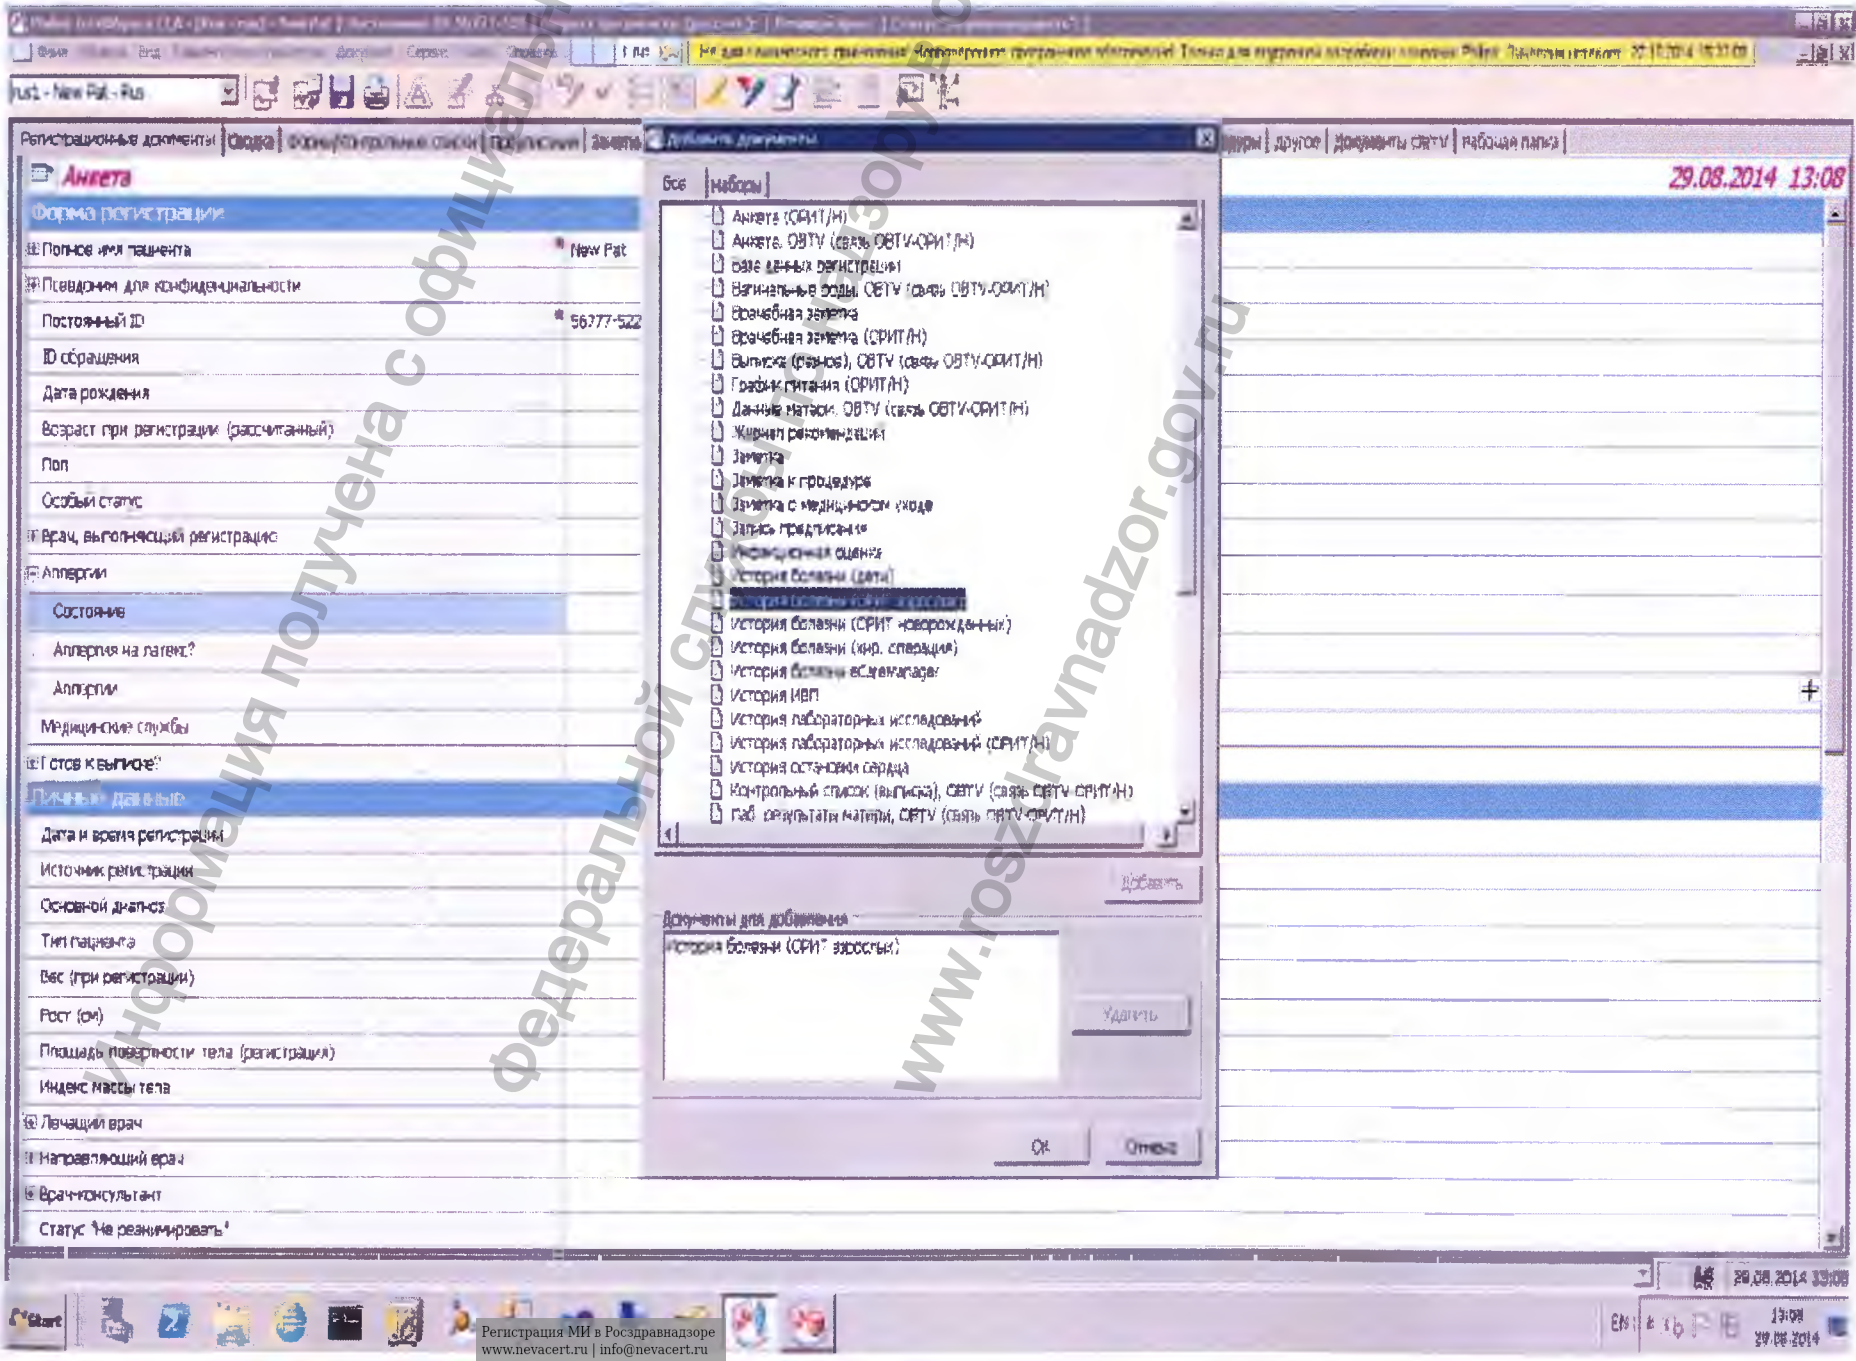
Регистрационные документы | Сводка | Формы/Контрольные списки | Предписания | Заметки

Анкета
29.08.2014 13:08

Форма регистрации
Полное имя пациента * New Pat
Псевдоним для конфиденциальности
Постоянный ID * 56777-522
ID обращения
Дата рождения
Возраст при регистрации (рассчитанный)
Пол
Особый статус
Врач, выполнивший регистрацию
Аллергии
Состояние
Аллергия на латекс?
Аллергии
Медицинские службы
Готов к выписке?
Личные данные
Дата и время регистрации
Источник регистрации
Основной диагноз
Тип пациента
Вес (при регистрации)
Рост (см)
Площадь поверхности тела (регистрация)
Индекс массы тела
Лечащий врач
Направляющий врач
Врач-консультант
Статус "Не реанимировать"

Добавить документы
Все | Наборы
Анкета (ОРИТ/Н)
Анкета. ОВТУ (связь ОВТУ-ОРИТ/Н)
База данных регистрации
Вагинальные роды. ОВТУ (связь ОВТУ-ОРИТ/Н)
Врачебная заметка
Врачебная заметка (ОРИТ/Н)
Выписка (ребенок), ОВТУ (связь ОВТУ-ОРИТ/Н)
График питания (ОРИТ/Н)
Данные матери. ОВТУ (связь ОВТУ-ОРИТ/Н)
Журнал рекомендаций
Заметка
Заметка к процедуре
Заметка о медицинском уходе
Запись предписания
Интенсивная оценка
История болезни (дети)
История болезни (ОРИТ взрослые)
История болезни (ОРИТ новорожденных)
История болезни (хир. операция)
История болезни eCareManager
История ИВЛ
История лабораторных исследований
История лабораторных исследований (ОРИТ/Н)
История остановки сердца
Контрольный список (выписка), ОВТУ (связь ОВТУ-ОРИТ/Н)
Лаб. результаты матери, ОВТУ (связь ОВТУ-ОРИТ/Н)
Добавить
Документы для добавления
История болезни (ОРИТ взрослых)
Удалить
ОК
Отмена

Другое | Документы ОВТУ | Рабочая папка

Start
Регистрация МИ в Росздравнадзоре
www.nevacert.ru | info@nevacert.ru
EN 13:08 29.08.2014
29.08.2014 13:08